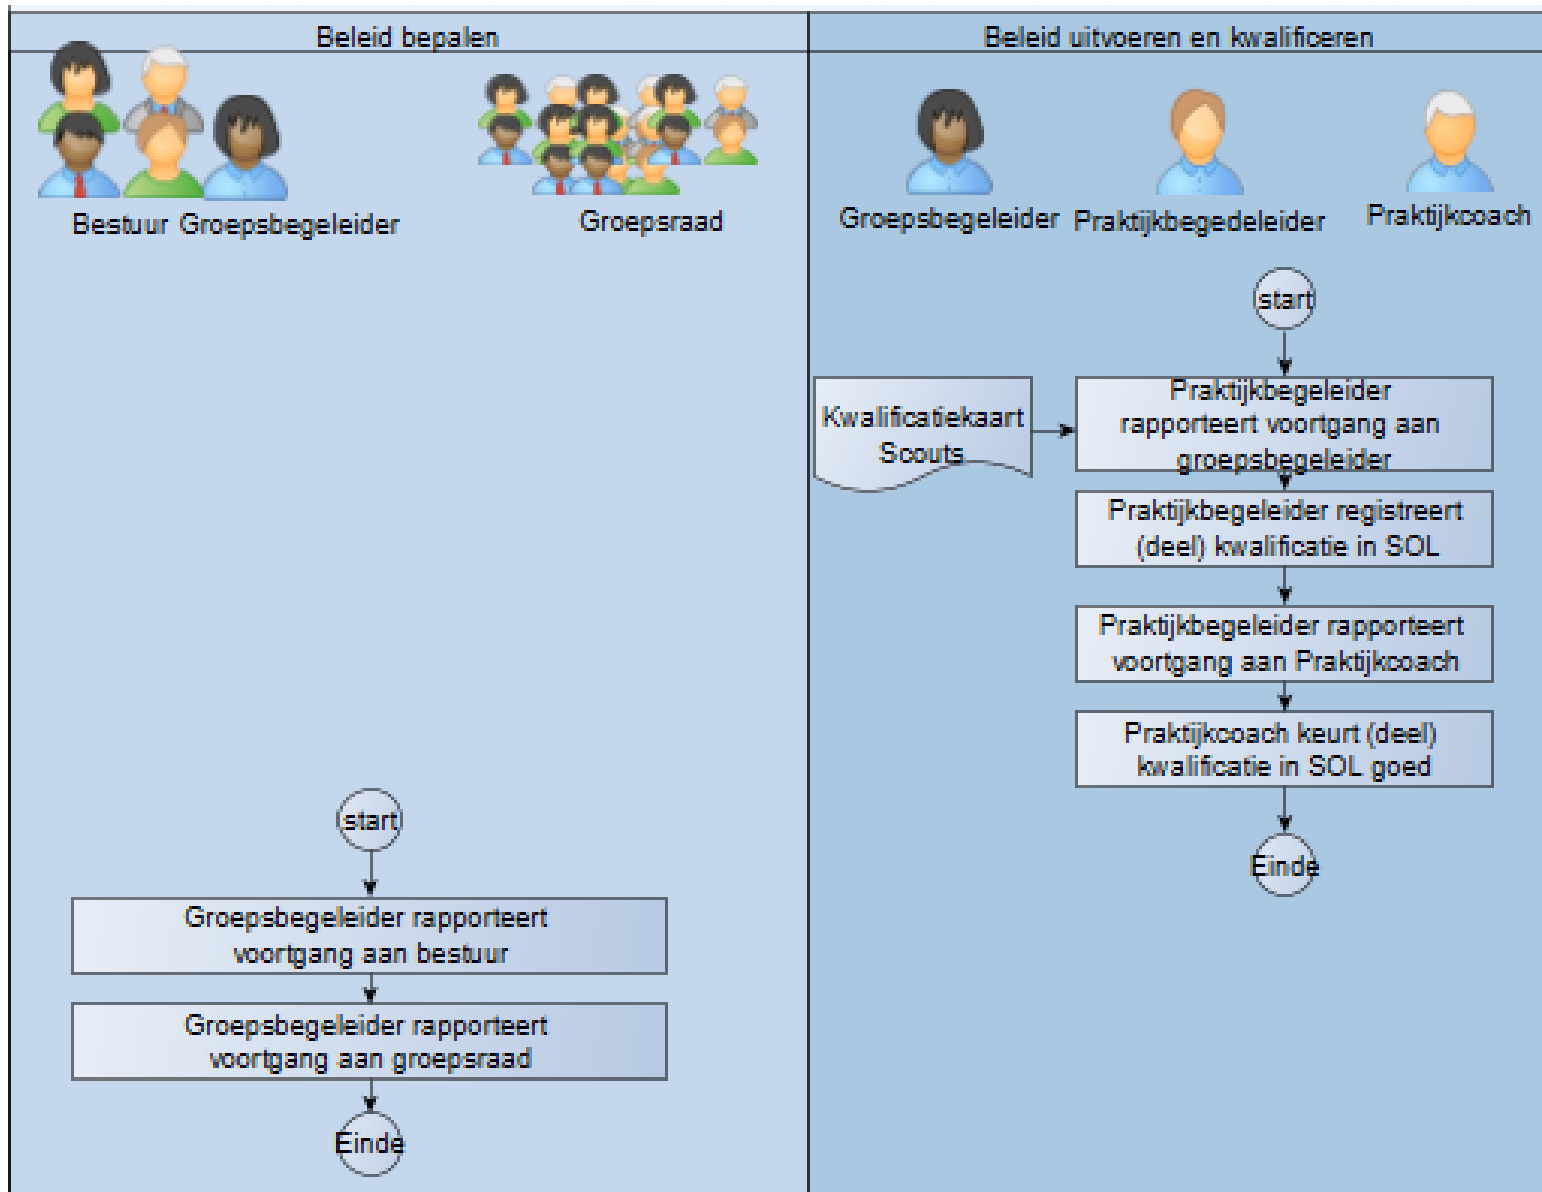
Beleid bepalen

Bestuur Groepsbegeleider

Groepsraad

start

Groepsbegeleider rapporteert voortgang aan bestuur

Groepsbegeleider rapporteert voortgang aan groepsraad

Einde

Beleid uitvoeren en kwalificeren

Groepsbegeleider

Praktijkbegedeleider

Praktijkcoach

start

Kwalificatiekaart Scouts

Praktijkbegeleider rapporteert voortgang aan groepsbegeleider

Praktijkbegeleider registreert (deel) kwalificatie in SOL

Praktijkbegeleider rapporteert voortgang aan Praktijkcoach

Praktijkcoach keurt (deel) kwalificatie in SOL goed

Einde